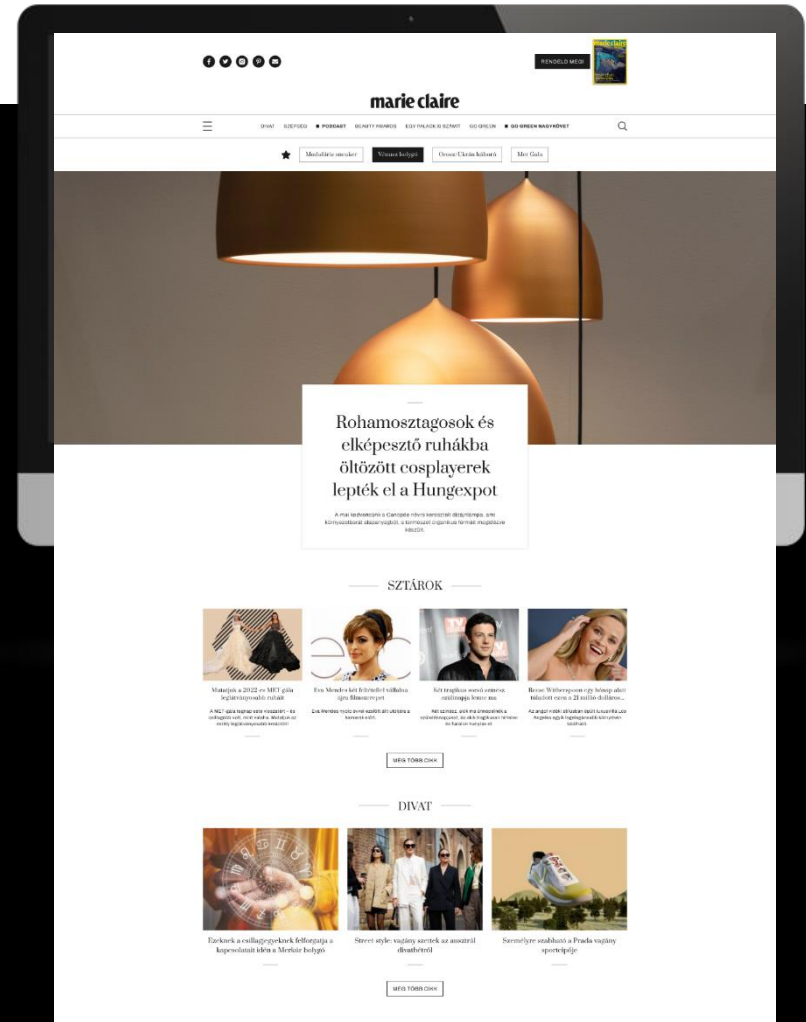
RENDELD MEG!

marie claire

DIVAT SZÉPSÉG ■ PODCAST BEAUTY AWARDS EGY PALACK ÍS SZÁMÍT GO GREEN ■ GO GREEN NAGYKÖVET

Mediaklikk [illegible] Vénusz bolygó Orosz-Ukrán háború Met Gala

Rohamosztagosok és elképesztő ruhákba öltözött cosplayerek lepték el a Hungexpot

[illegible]

SZTÁROK

Mutatjuk a 2022-es MET gála legláványosabb ruháit

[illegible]

Eva Mendes két frizurával villant a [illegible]

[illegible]

Két tragikus sorsú színész, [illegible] lenne ma

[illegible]

Reese Witherspoon egy hónap alatt túladott ezen a 21 millió dolláros...

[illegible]

MÉG TÖBB CIKK

DIVAT

Ezeknek a csillagjegyeknek felforgatja a kapcsolatait idén a Merkúr bolygó

Street style: vagány szettek az amszterdi divathétről

Személyre szabható a Prada vagány sportcipője

MÉG TÖBB CIKK